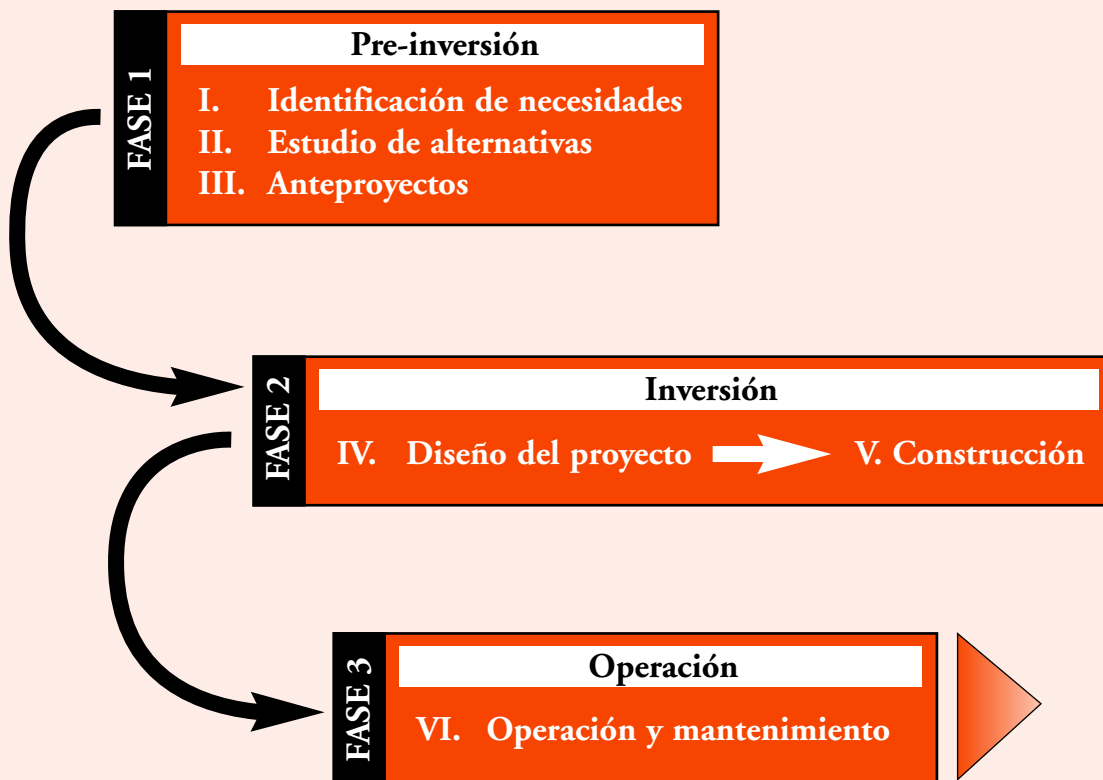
FASE 1

Pre-inversión

I. Identificación de necesidades
II. Estudio de alternativas
III. Anteproyectos

FASE 2

Inversión

IV. Diseño del proyecto V. Construcción

FASE 3

Operación

VI. Operación y mantenimiento